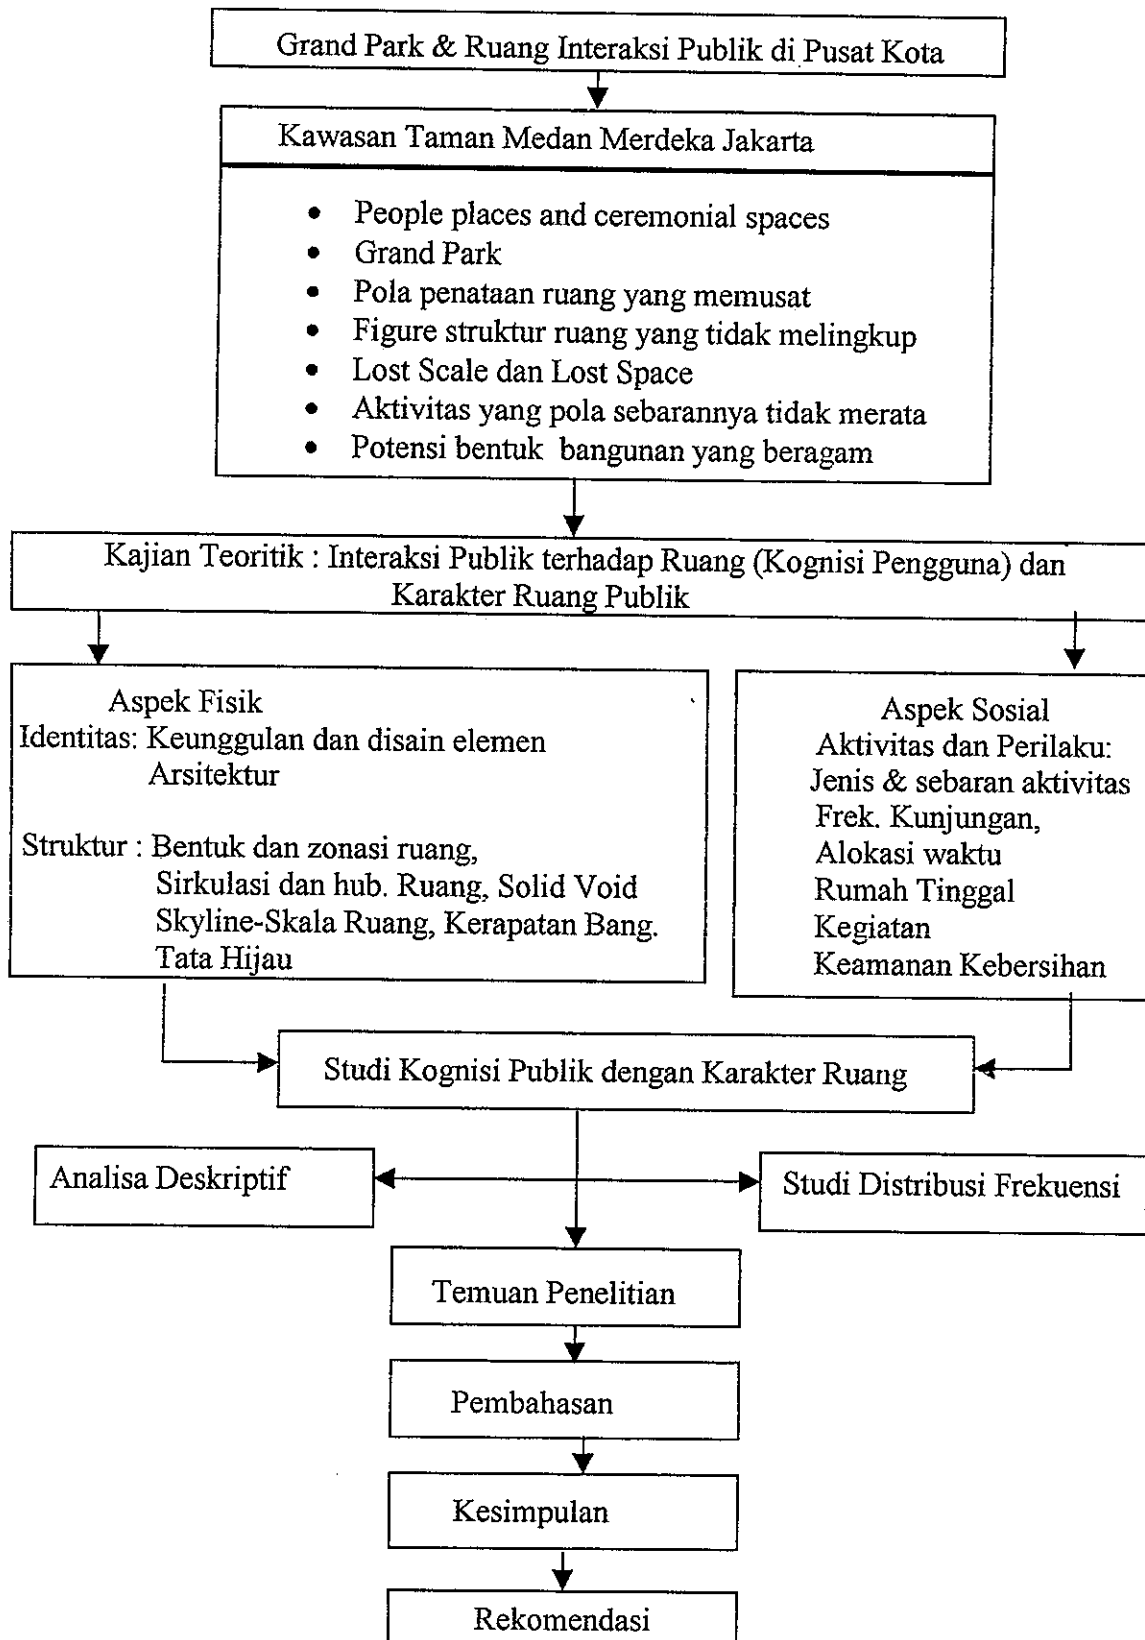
Grand Park & Ruang Interaksi Publik di Pusat Kota

Kawasan Taman Medan Merdeka Jakarta

- People places and ceremonial spaces
- Grand Park
- Pola penataan ruang yang memusat
- Figure struktur ruang yang tidak melingkup
- Lost Scale dan Lost Space
- Aktivitas yang pola sebarannya tidak merata
- Potensi bentuk bangunan yang beragam

Kajian Teoritik : Interaksi Publik terhadap Ruang (Kognisi Pengguna) dan Karakter Ruang Publik

Aspek Fisik
Identitas: Keunggulan dan disain elemen Arsitektur

Struktur : Bentuk dan zonasi ruang, Sirkulasi dan hub. Ruang, Solid Void Skyline-Skala Ruang, Kerapatan Bang. Tata Hijau

Aspek Sosial
Aktivitas dan Perilaku:
Jenis & sebaran aktivitas
Frek. Kunjungan,
Alokasi waktu
Rumah Tinggal
Kegiatan
Keamanan Kebersihan

Studi Kognisi Publik dengan Karakter Ruang

Analisa Deskriptif

Studi Distribusi Frekuensi

Temuan Penelitian

Pembahasan

Kesimpulan

Rekomendasi